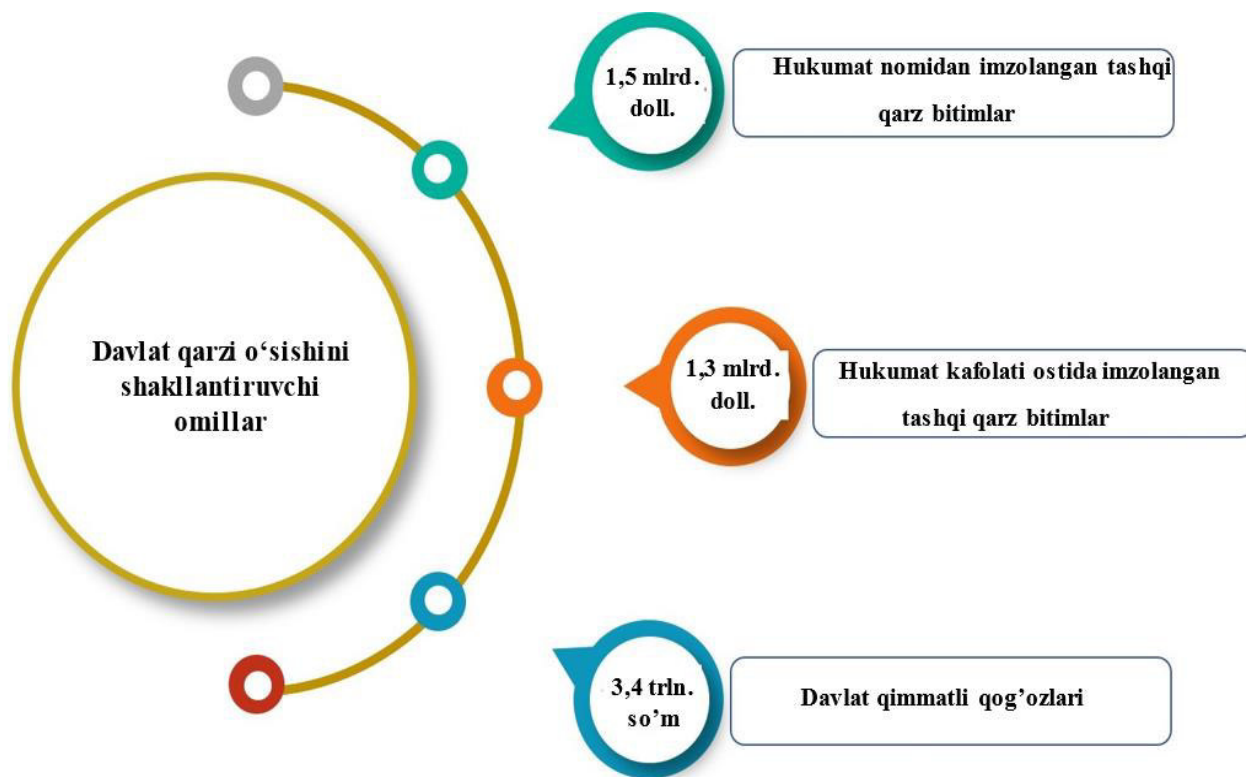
Davlat qarzi o‘sishini shakllantiruvchi omillar

1,5 mlrd. doll.

Hukumat nomidan imzolangan tashqi qarz bitimlar

1,3 mlrd. doll.

Hukumat kafolati ostida imzolangan tashqi qarz bitimlar

3,4 trln. so’m

Davlat qimmatli qog’ozlari